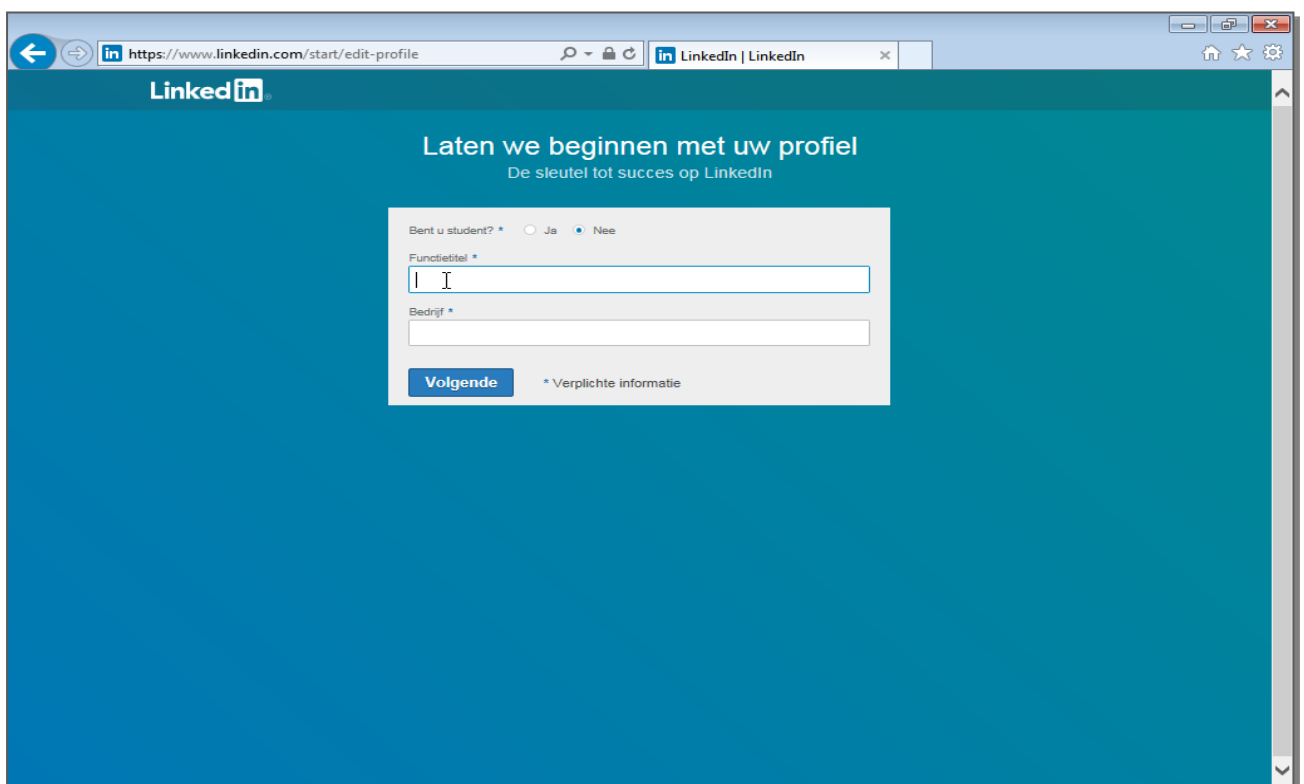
https://www.linkedin.com/start/edit-profile

LinkedIn | LinkedIn

Linked in

Laten we beginnen met uw profiel
De sleutel tot succes op LinkedIn

Bent u student? * Ja Nee

Functietitel *

Bedrijf *

Volgende

* Verplichte informatie